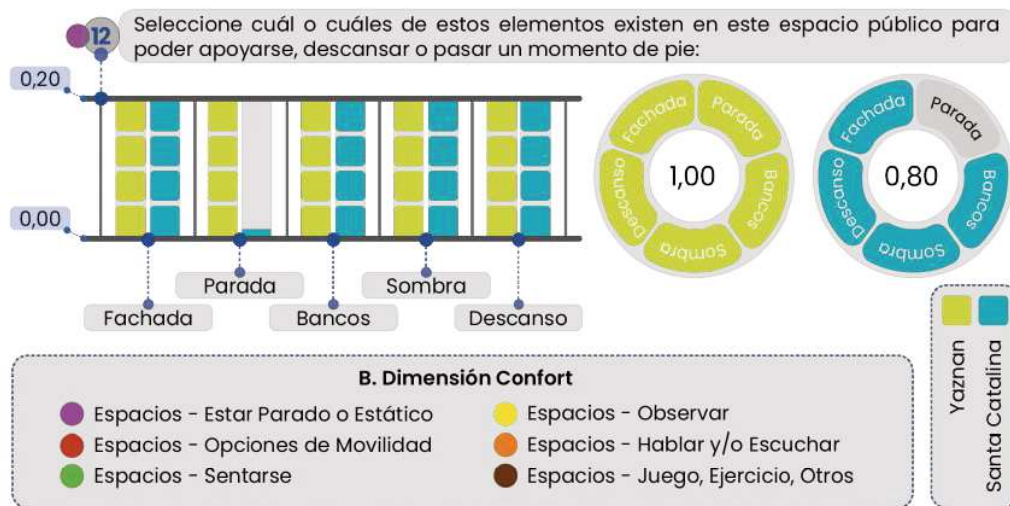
12 Seleccione cuál o cuáles de estos elementos existen en este espacio público para poder apoyarse, descansar o pasar un momento de pie:

0,20

0,00

Parada
Sombra
Fachada
Bancos
Descanso

Fachada
Parada
Bancos
Sombra
Descanso
1,00

Fachada
Parada
Bancos
Sombra
Descanso
0,80

Yaznan
Santa Catalina

B. Dimensión Confort
Espacios - Estar Parado o Estático
Espacios - Opciones de Movilidad
Espacios - Sentarse
Espacios - Observar
Espacios - Hablar y/o Escuchar
Espacios - Juego, Ejercicio, Otros